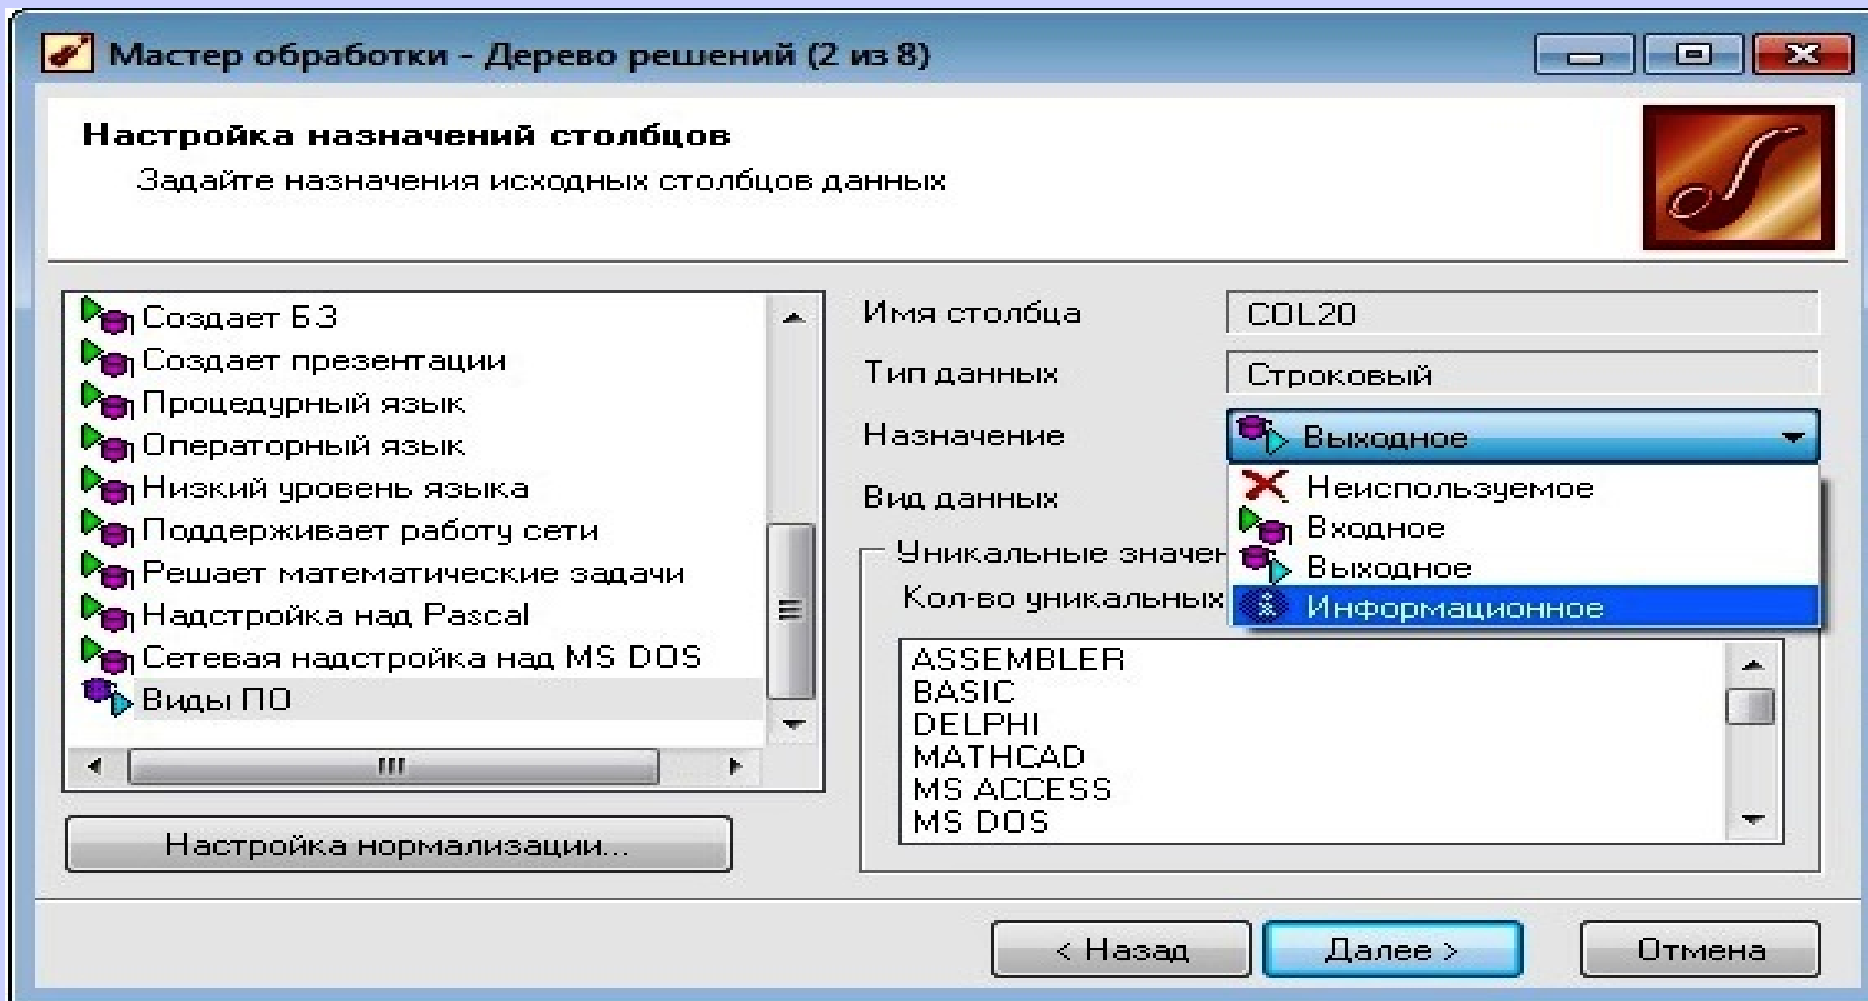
Мастер обработки - Дерево решений (2 из 8)

Настройка назначений столбцов
Задайте назначения исходных столбцов данных

Создает БЗ
Создает презентации
Процедурный язык
Операторный язык
Низкий уровень языка
Поддерживает работу сети
Решает математические задачи
Надстройка над Pascal
Сетевая надстройка над MS DOS
Виды ПО

Настройка нормализации...

Имя столбца
COL20
Тип данных
Строковый
Назначение
Выходное
Вид данных
Неиспользуемое
Входное
Выходное
Информационное
Уникальные значен
Кол-во уникальных

ASSEMBLER
BASIC
DELPHI
MATHCAD
MS ACCESS
MS DOS

< Назад
Далее >
Отмена